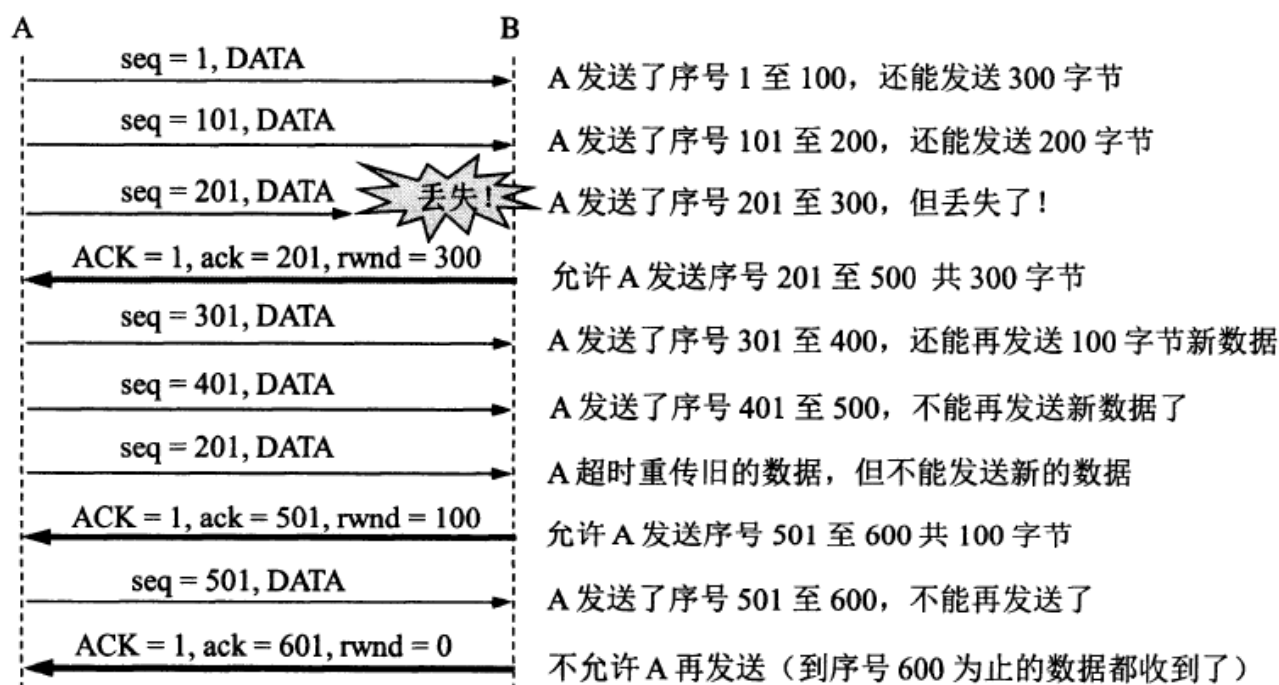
A B

seq = 1, DATA
A 发送了序号 1 至 100，还能发送 300 字节

seq = 101, DATA
A 发送了序号 101 至 200，还能发送 200 字节

seq = 201, DATA 丢失！
A 发送了序号 201 至 300，但丢失了！

ACK = 1, ack = 201, rwnd = 300
允许 A 发送序号 201 至 500 共 300 字节

seq = 301, DATA
A 发送了序号 301 至 400，还能再发送 100 字节新数据

seq = 401, DATA
A 发送了序号 401 至 500，不能再发送新数据了

seq = 201, DATA
A 超时重传旧的数据，但不能发送新的数据

ACK = 1, ack = 501, rwnd = 100
允许 A 发送序号 501 至 600 共 100 字节

seq = 501, DATA
A 发送了序号 501 至 600，不能再发送了

ACK = 1, ack = 601, rwnd = 0
不允许 A 再发送（到序号 600 为止的数据都收到了）